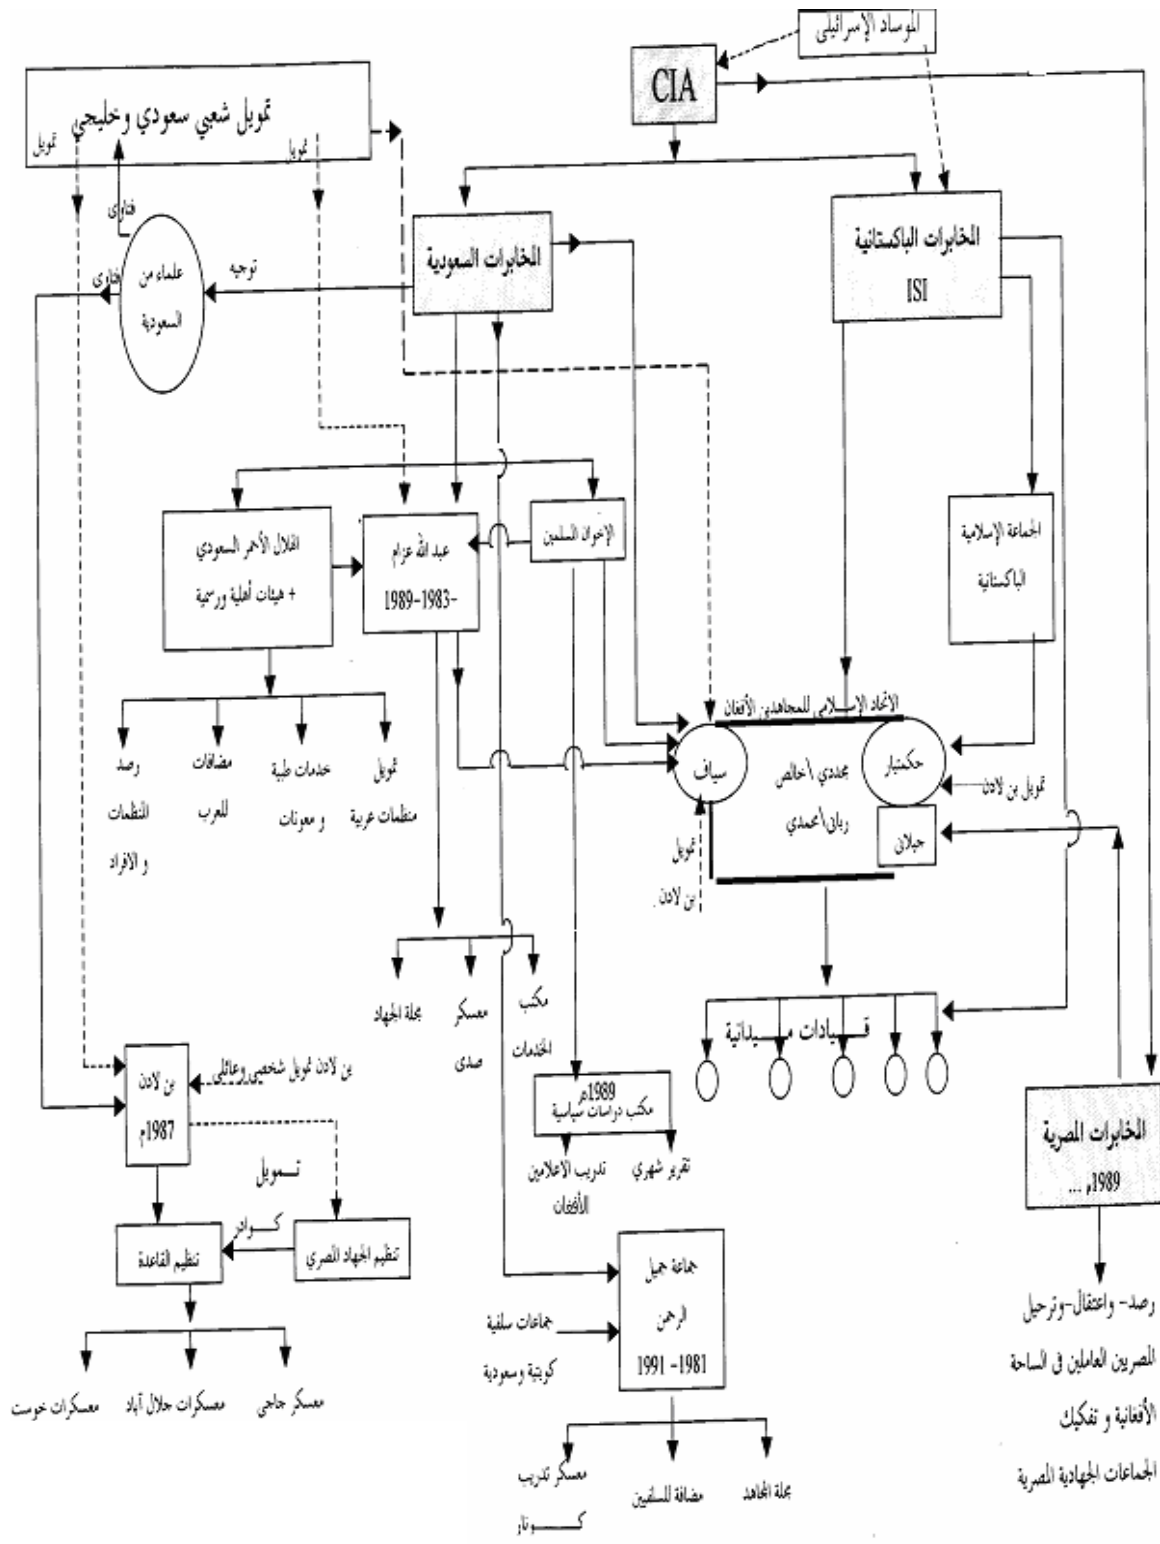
الموساد الإسرائيلي

CIA

تمويل شعبي سعودي وخليجي

تمويل

تمويل

فتاوى

الخابرات السعودية

الخابرات الباكستانية ISI

توجيه

علماء من السعودية

فتاوى

الهلال الأحمر السعودي + هيئات أهلية ورسمية

عبد الله عزام 1983-1989

الإخوان المسلمين

الجماعة الإسلامية الباكستانية

الاتحاد الإسلامي للمجاهدين الأفغان

رصد المنظمات و الافراد

مضافات للعرب

خدمات طبية و معونات

تمويل منظمات عربية

سياف

مجددي /خالص رباني/محمدي

حكمتيار

تمويل بن لادن

جيلاني

تمويل بن لادن

مجلة الجهاد

معسكر صدى

مكتب الخدمات

قيادات ميدانية

بن لادن تمويل شخصي وعائلي

بن لادن 1987م

1989م مكتب دراسات سياسية

تدريب الاعلاميين الأفغان

تقرير شهري

الخابرات المصرية 1989...

تمويل

كوادر

تنظيم القاعدة

تنظيم الجهاد المصري

جماعة جميل الرحمن 1981- 1991

جماعات سلفية كويتية وسعودية

معسكرات خوست

معسكرات جلال آباد

معسكر جاجي

معسكر تدريب كونار

مضافة للسلفيين

مجلة المجاهد

رصد- واعتقال-وترحيل المصرين العاملين فى الساحة الأفغانية و تفكيك الجماعات الجهادية المصرية